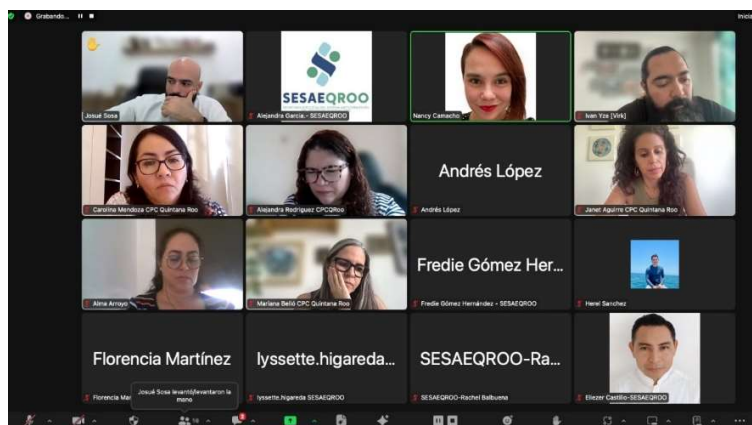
Grabando...

Inicia

Josué Sosa

SESAEQROO

Alejandra García - SESAEQROO

Nancy Camacho

Ivan Yza [Virk]

Carolina Mendoza CPC Quintana Roo

Alejandra Rodríguez CPCQRoo

Andrés López

Andrés López

Janet Aguirre CPC Quintana Roo

Alma Arroyo

Mariana Belló CPC Quintana Roo

Fredie Gómez Her...

Fredie Gómez Hernández - SESAEQROO

Herel Sanchez

Florencia Martínez

Florencia Ma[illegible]

Josué Sosa levantó/levantaron la mano

lyssette.higareda...

lyssette.higareda SESAEQROO

SESAEQROO-Ra...

SESAEQROO-Rachel Balbuena

Eliezer Castillo-SESAEQROO